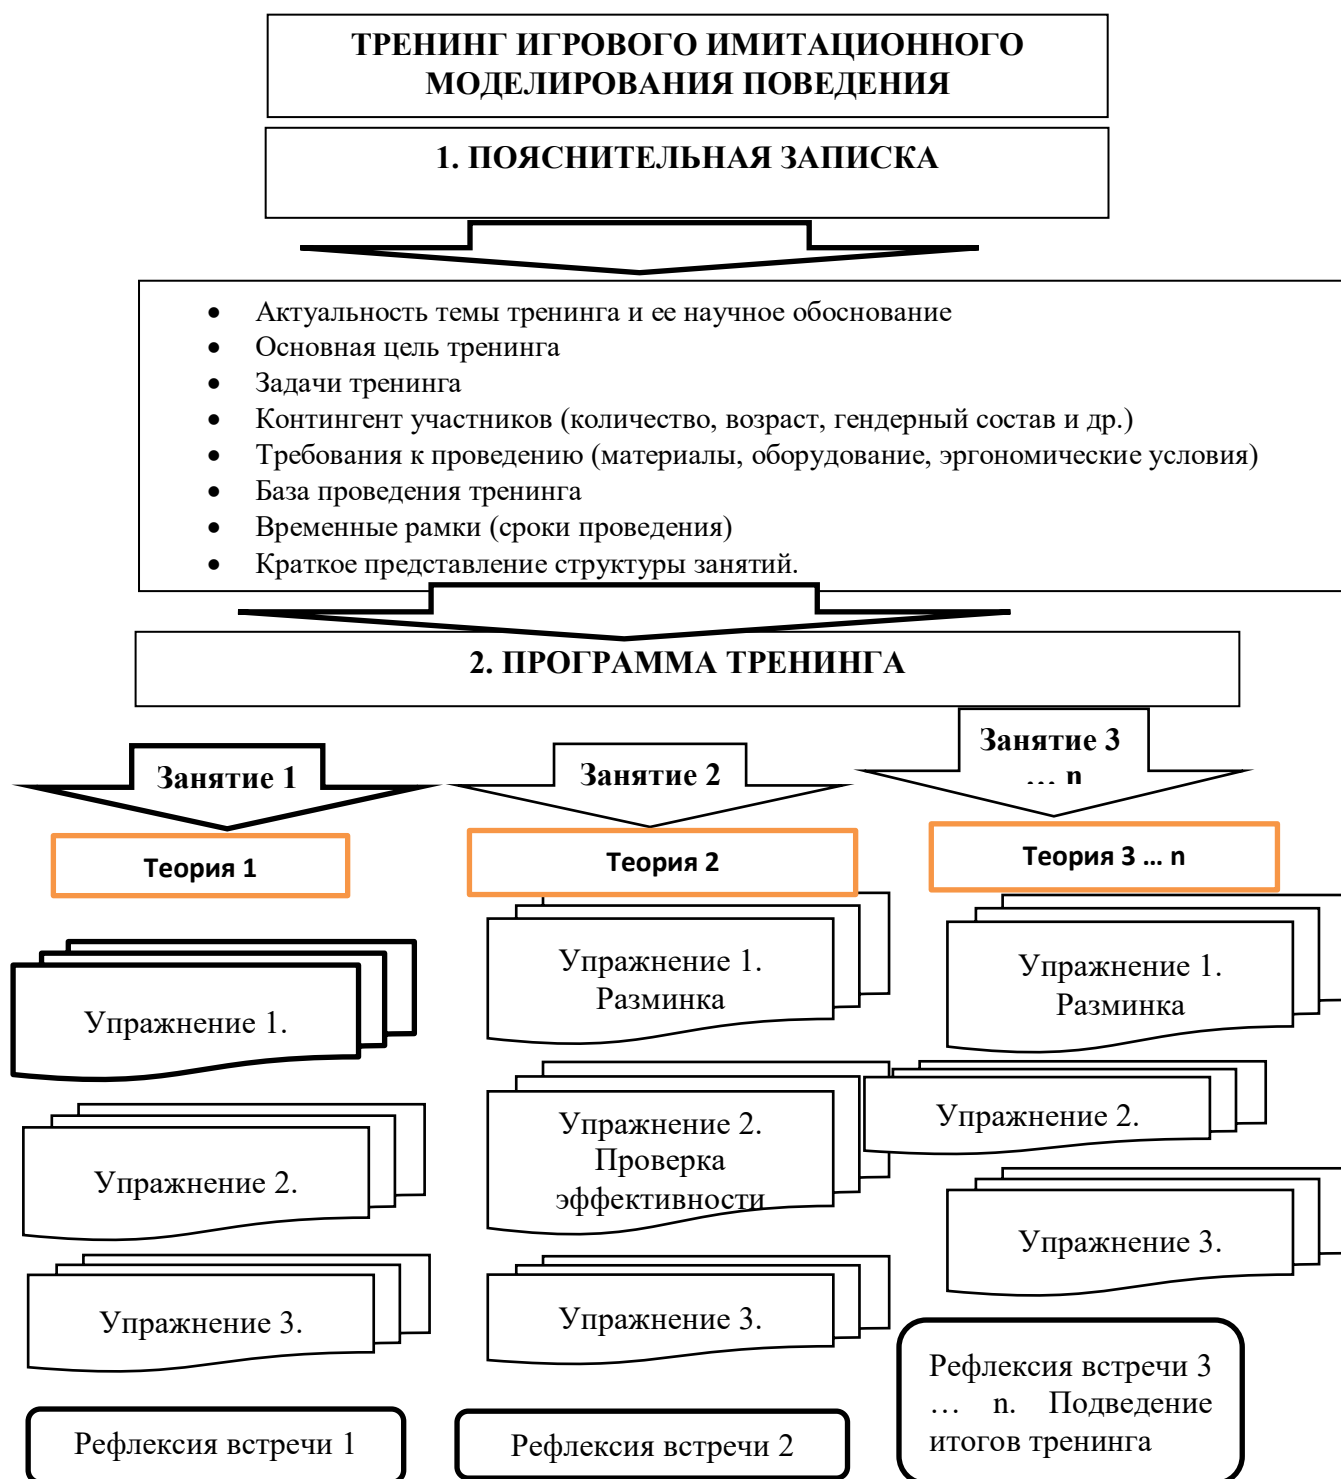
ТРЕНИНГ ИГРОВОГО ИМИТАЦИОННОГО МОДЕЛИРОВАНИЯ ПОВЕДЕНИЯ

1. ПОЯСНИТЕЛЬНАЯ ЗАПИСКА

- Актуальность темы тренинга и ее научное обоснование
- Основная цель тренинга
- Задачи тренинга
- Контингент участников (количество, возраст, гендерный состав и др.)
- Требования к проведению (материалы, оборудование, эргономические условия)
- База проведения тренинга
- Временные рамки (сроки проведения)
- Краткое представление структуры занятий.

2. ПРОГРАММА ТРЕНИНГА

Занятие 1

Теория 1

Упражнение 1.

Упражнение 2.

Упражнение 3.

Рефлексия встречи 1

Занятие 2

Теория 2

Упражнение 1. Разминка

Упражнение 2. Проверка эффективности

Упражнение 3.

Рефлексия встречи 2

Занятие 3 … n

Теория 3 … n

Упражнение 1. Разминка

Упражнение 2.

Упражнение 3.

Рефлексия встречи 3 … n. Подведение итогов тренинга